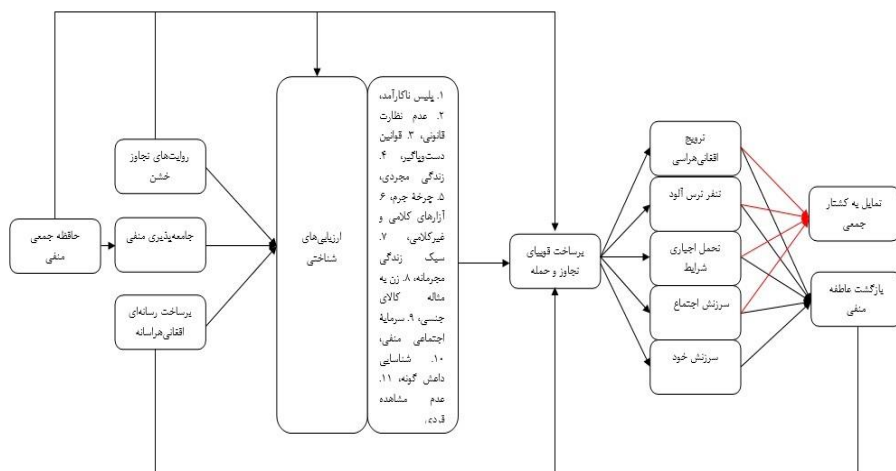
حافظه جمعی منفی

روایت‌های تجاوز خشن

جامعه‌پذیری منفی

پرساخت رسانه‌ای اقتائی‌هراسانه

ارزیابی‌های شناختی

۱. پلیس ناکارآمد، ۲. عدم نظارت قانونی، ۳. قوانین دست‌وپاگیر، ۴. زندگی مجردی، ۵. چرخهٔ جرم، ۶. آزارهای کلامی و غیرکلامی، ۷. سبک زندگی مجرمانه، ۸. زن به مثابه کالای جنسی، ۹. سرمایهٔ اجتماعی منفی، ۱۰. شناسایی دامش گونه، ۱۱. عدم مشاهده قدرت،

پرساخت قوبیای تجاوز و حمله

ترویج اقتائی‌هراسی

تنفر ترس آلود

تحمل اجباری شرایط

سرزنش اجتماع

سرزنش خود

تمایل به کشتار جمعی

بازگشت عاطفه منفی